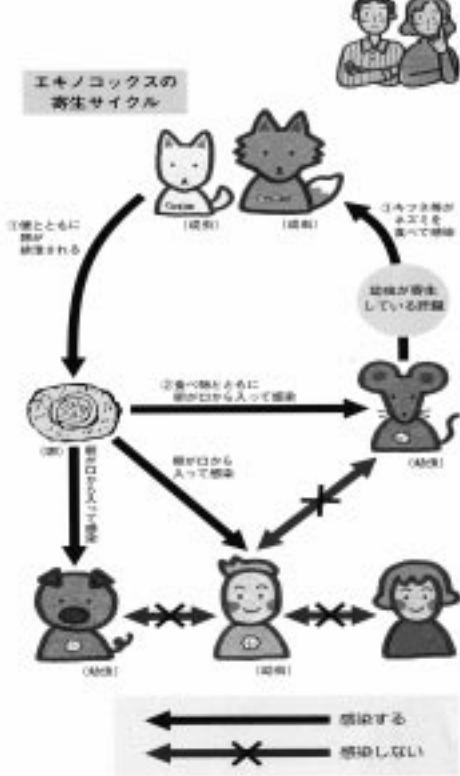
エキノコックスの寄生サイクル

①便とともに卵が排泄される

(成虫) (成虫)

③キツネ等がネズミを食べて感染

幼虫が寄生している肝臓

②食べ物とともに卵が口から入って感染

(卵)

卵が口から入って感染

卵が口から入って感染

(幼虫)

(幼虫) (幼虫)

感染する

感染しない